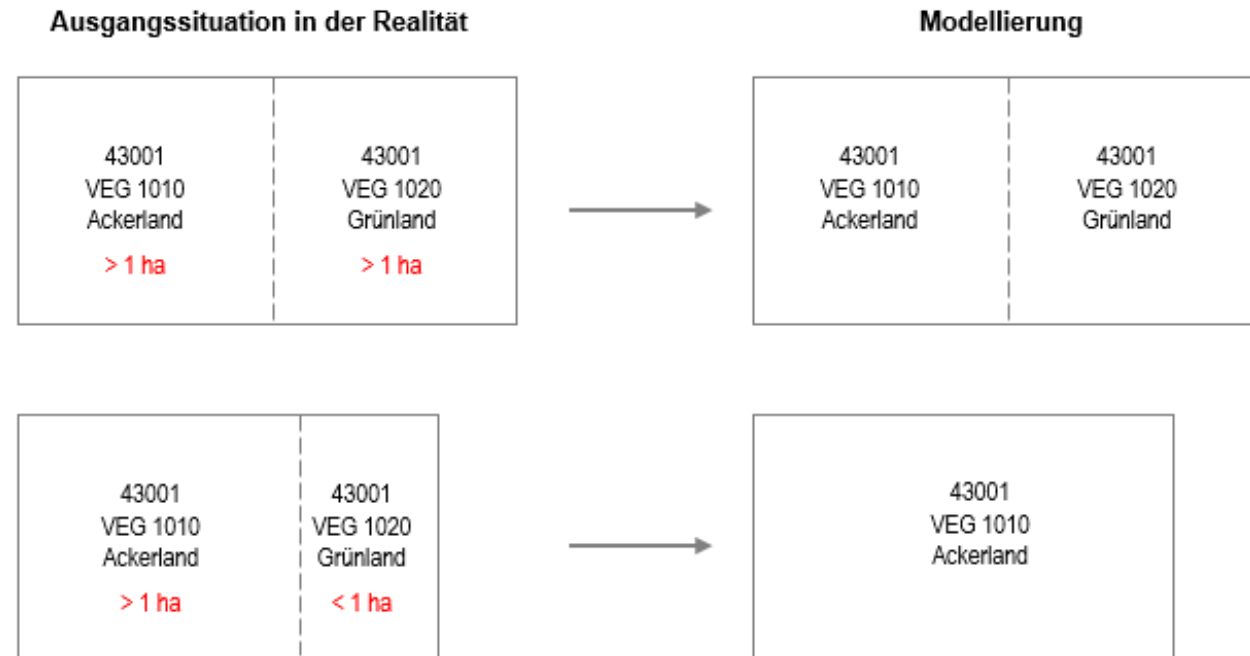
Ausgangssituation in der Realität

Modellierung

43001
VEG 1010
Ackerland
> 1 ha

43001
VEG 1020
Grünland
> 1 ha

43001
VEG 1010
Ackerland

43001
VEG 1020
Grünland

43001
VEG 1010
Ackerland
> 1 ha

43001
VEG 1020
Grünland
< 1 ha

43001
VEG 1010
Ackerland